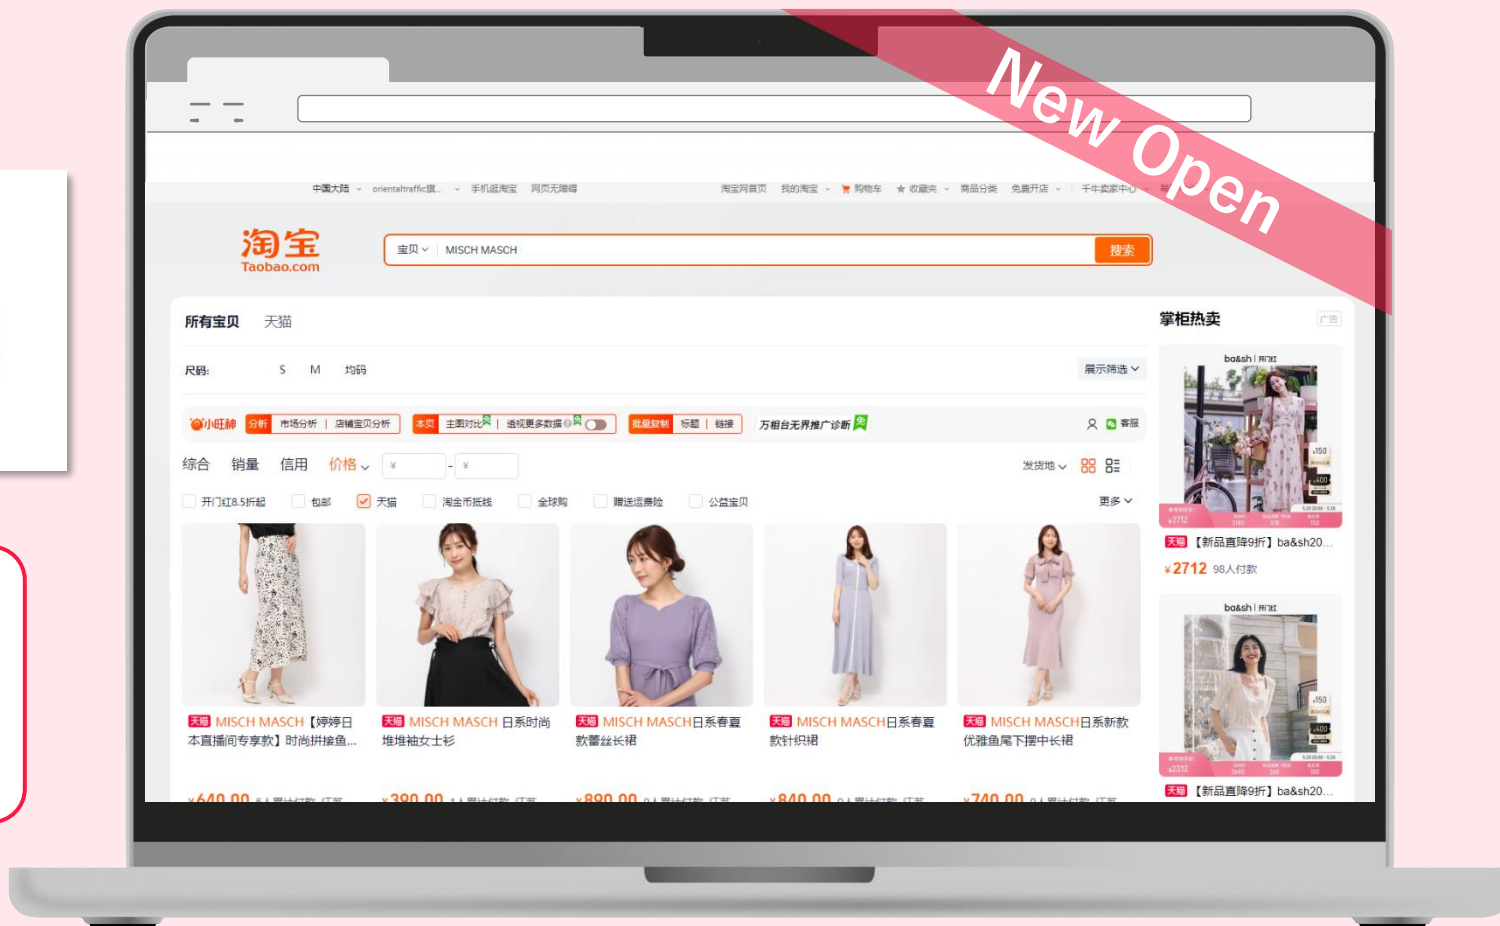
New Open

中国大陆 orientaltraffic旗... 手机逛淘宝 网页无障碍 淘宝网首页 我的淘宝 购物车 收藏夹 商品分类 免费开店 千牛卖家中心

淘宝
Taobao.com

宝贝 MISCH MASCH 搜索

所有宝贝 天猫

尺码: S M 均码

展示筛选

小旺神 分析 市场分析 | 店铺宝贝分析 本页 主图对比 | 透视更多数据 批量复制 标题 | 链接 万相台无界推广诊断 免 客服

综合 销量 信用 价格 ¥ - ¥ 发货地

开门红8.5折起 包邮 天猫 淘金币抵钱 全球购 赠送运费险 公益宝贝 更多

天猫 MISCH MASCH【婷婷日本直播间专享款】时尚拼接鱼...

天猫 MISCH MASCH 日系时尚堆堆袖女士衫

天猫 MISCH MASCH日系春夏款蕾丝长裙

天猫 MISCH MASCH日系春夏款针织裙

天猫 MISCH MASCH日系新款优雅鱼尾下摆中长裙

¥640.00 ¥390.00 ¥890.00 ¥840.00 ¥740.00

掌柜热卖 广告

ba&sh | 天猫

天猫【新品直降9折】ba&sh20...
¥2712 98人付款

ba&sh | 天猫

天猫【新品直降9折】ba&sh20...